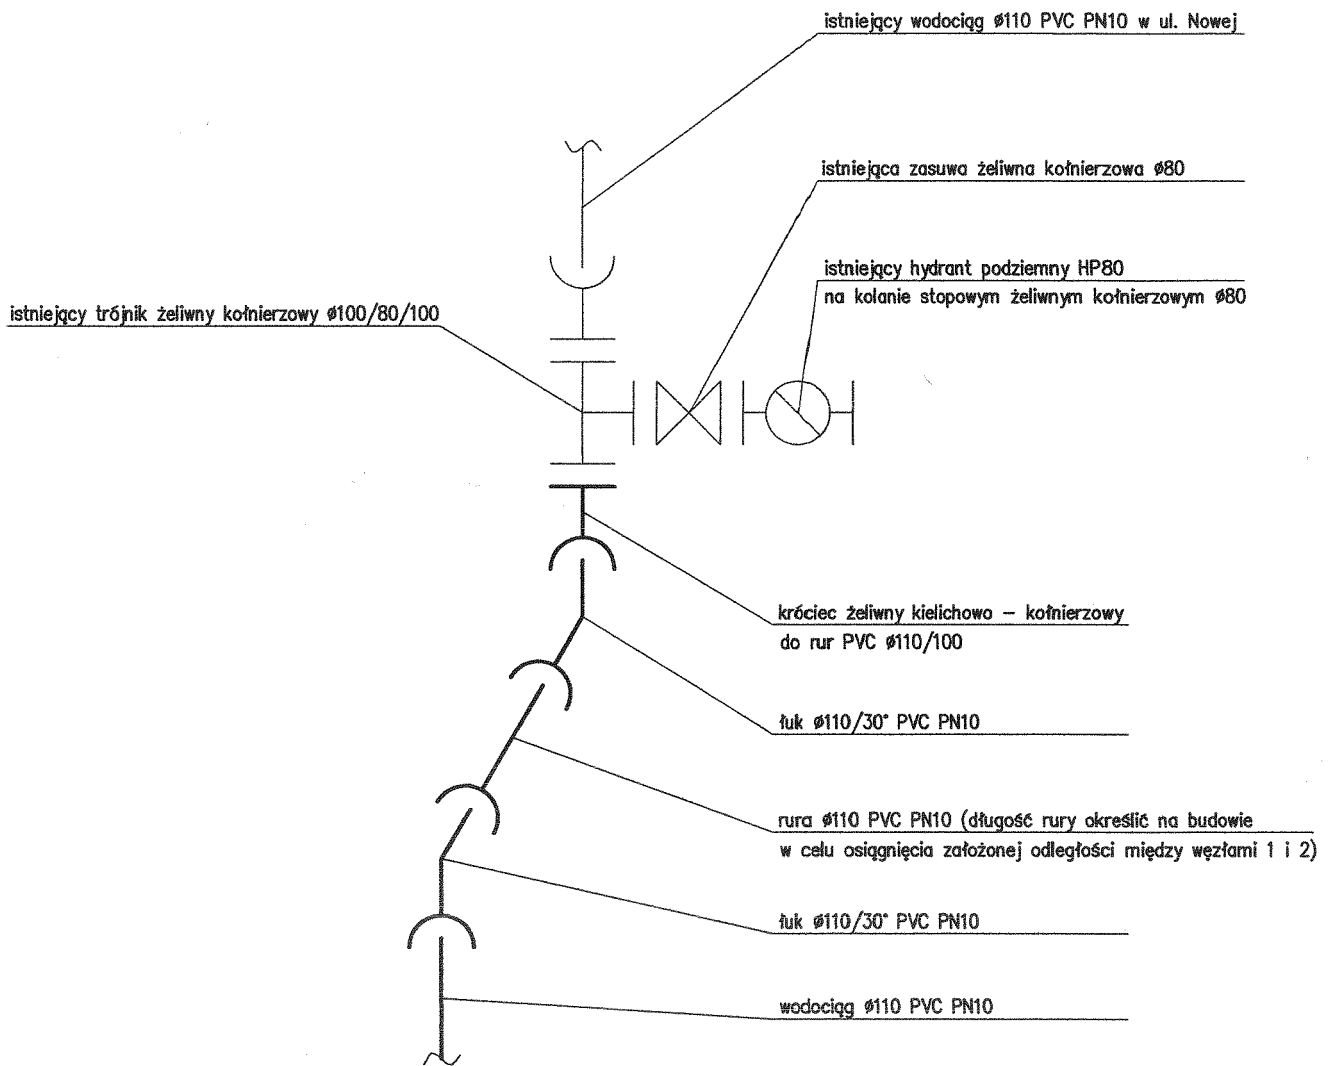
istniejący wodociąg ø110 PVC PN10 w ul. Nowej

istniejąca zasuwa żeliwna kołnierzowa ø80

istniejący hydrant podziemny HP80
na kolanie stopowym żeliwnym kołnierzowym ø80

istniejący trójnik żeliwny kołnierzowy ø100/80/100

króciec żeliwny kielichowo – kołnierzowy
do rur PVC ø110/100

łuk ø110/30° PVC PN10

rura ø110 PVC PN10 (długość rury określić na budowie
w celu osiągnięcia założonej odległości między węzłami 1 i 2)

łuk ø110/30° PVC PN10

wodociąg ø110 PVC PN10